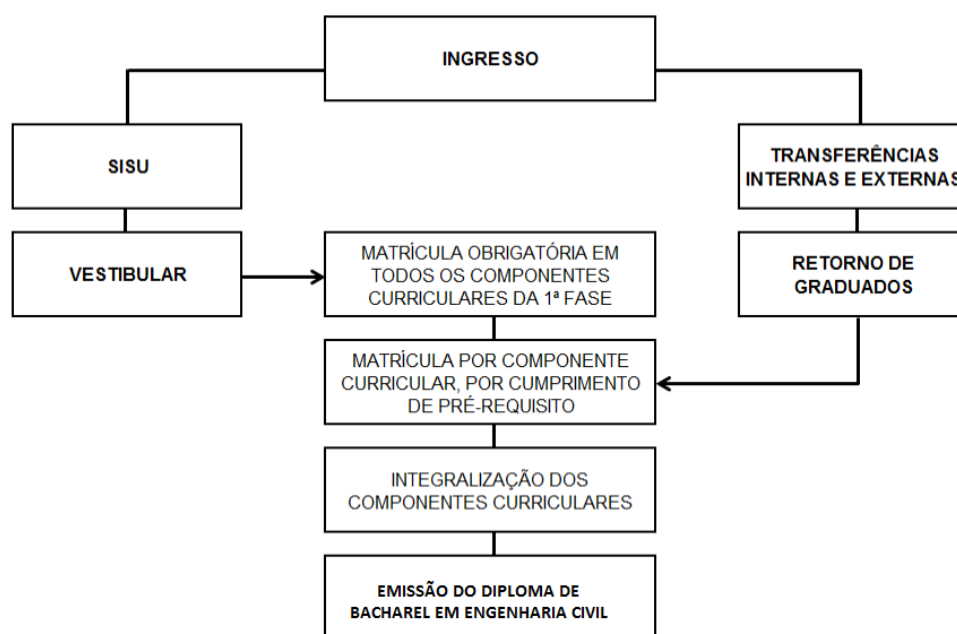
INGRESSO

SISU

VESTIBULAR

TRANSFERÊNCIAS INTERNAS E EXTERNAS

RETORNO DE GRADUADOS

MATRÍCULA OBRIGATÓRIA EM TODOS OS COMPONENTES CURRICULARES DA 1ª FASE

MATRÍCULA POR COMPONENTE CURRICULAR, POR CUMPRIMENTO DE PRÉ-REQUISITO

INTEGRALIZAÇÃO DOS COMPONENTES CURRICULARES

EMISSÃO DO DIPLOMA DE BACHAREL EM ENGENHARIA CIVIL